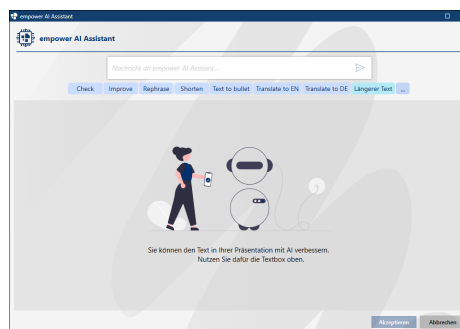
empower AI Assistant

empower AI Assistant

Nachricht an empower AI Assistant...

Check | Improve | Rephrase | Shorten | Text to bullet | Translate to EN | Translate to DE | Längerer Text | ...

Sie können den Text in Ihrer Präsentation mit AI verbessern.
Nutzen Sie dafür die Textbox oben.

Akzeptieren | Abbrechen